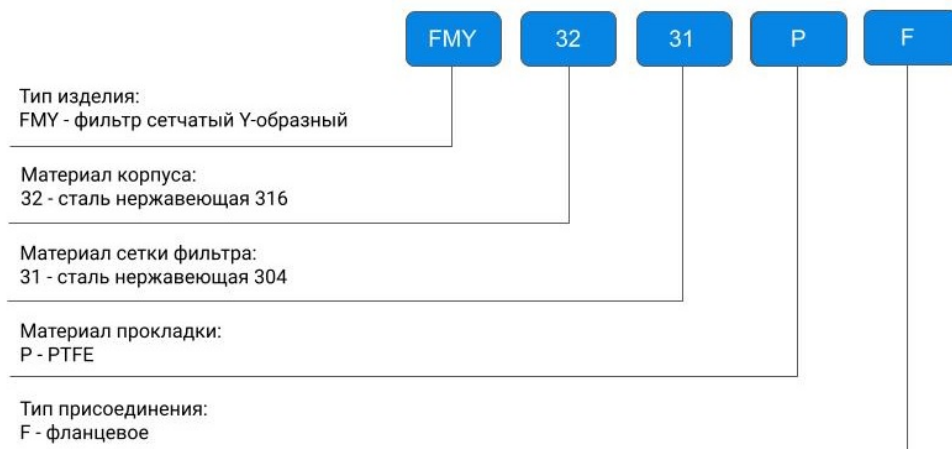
FMY 32 31 P F

Тип изделия:
FMY - фильтр сетчатый Y-образный

Материал корпуса:
32 - сталь нержавеющая 316

Материал сетки фильтра:
31 - сталь нержавеющая 304

Материал прокладки:
P - PTFE

Тип присоединения:
F - фланцевое